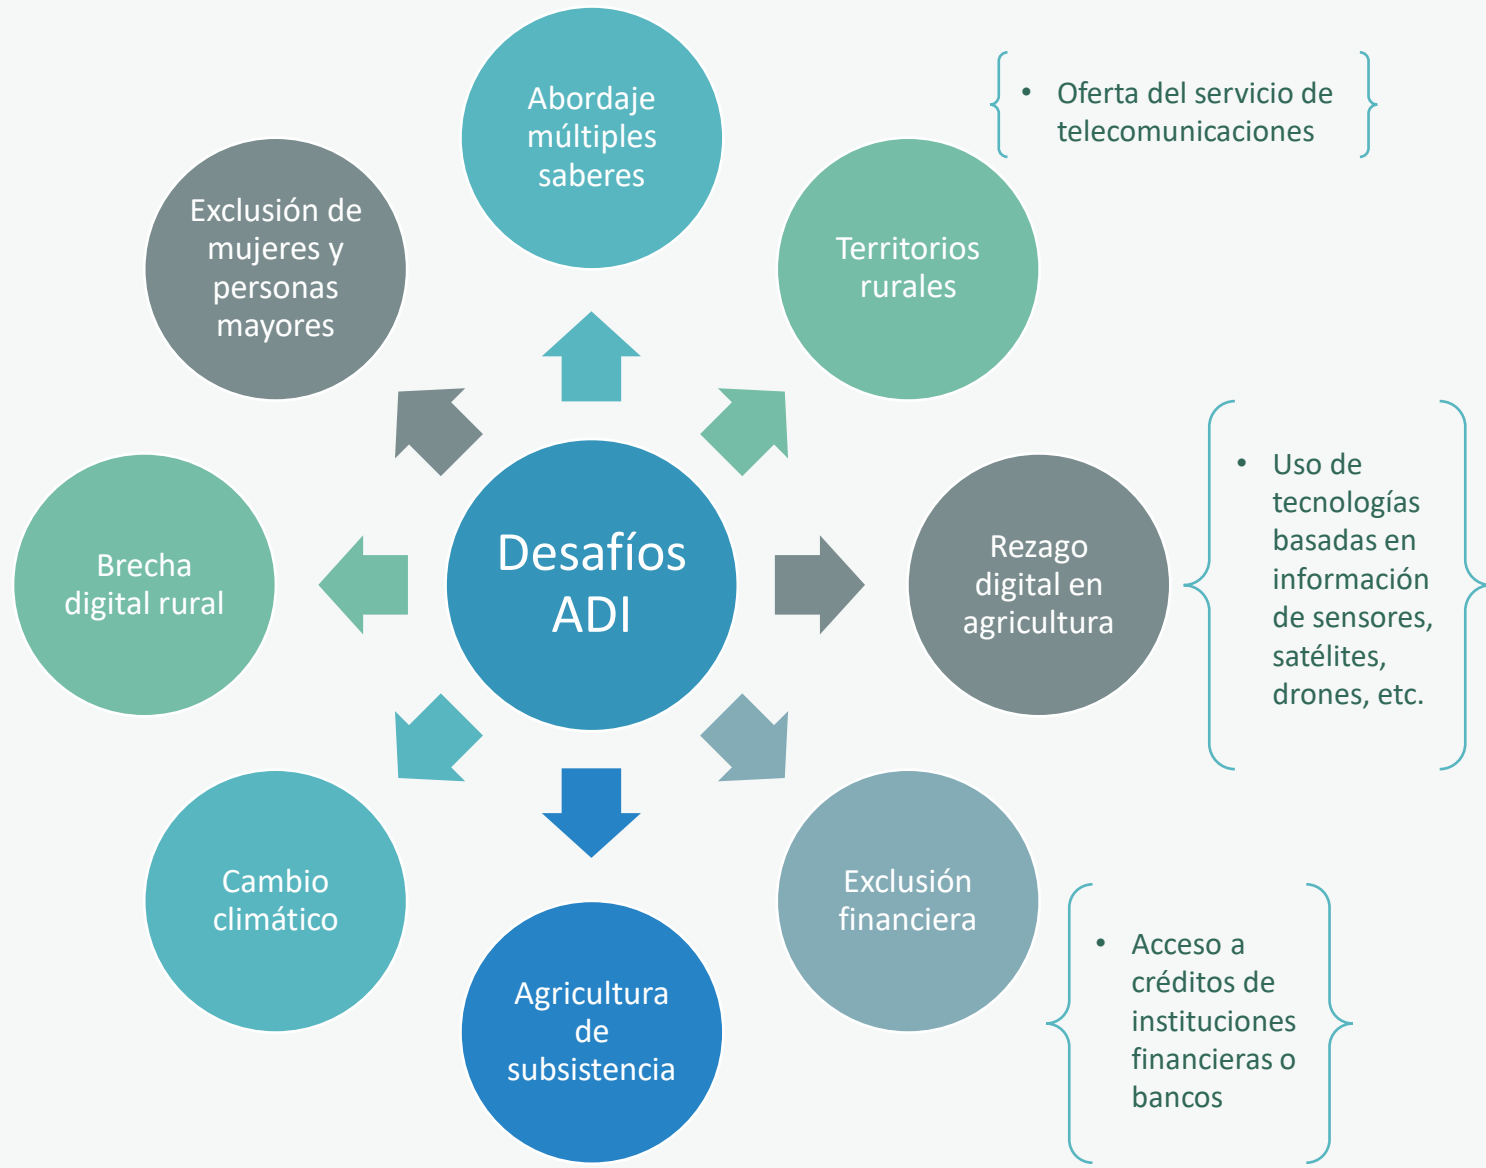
Desafíos ADI

Abordaje múltiples saberes

Territorios rurales

• Oferta del servicio de telecomunicaciones

Rezago digital en agricultura

• Uso de tecnologías basadas en información de sensores, satélites, drones, etc.

Exclusión financiera

• Acceso a créditos de instituciones financieras o bancos

Agricultura de subsistencia

Cambio climático

Brecha digital rural

Exclusión de mujeres y personas mayores